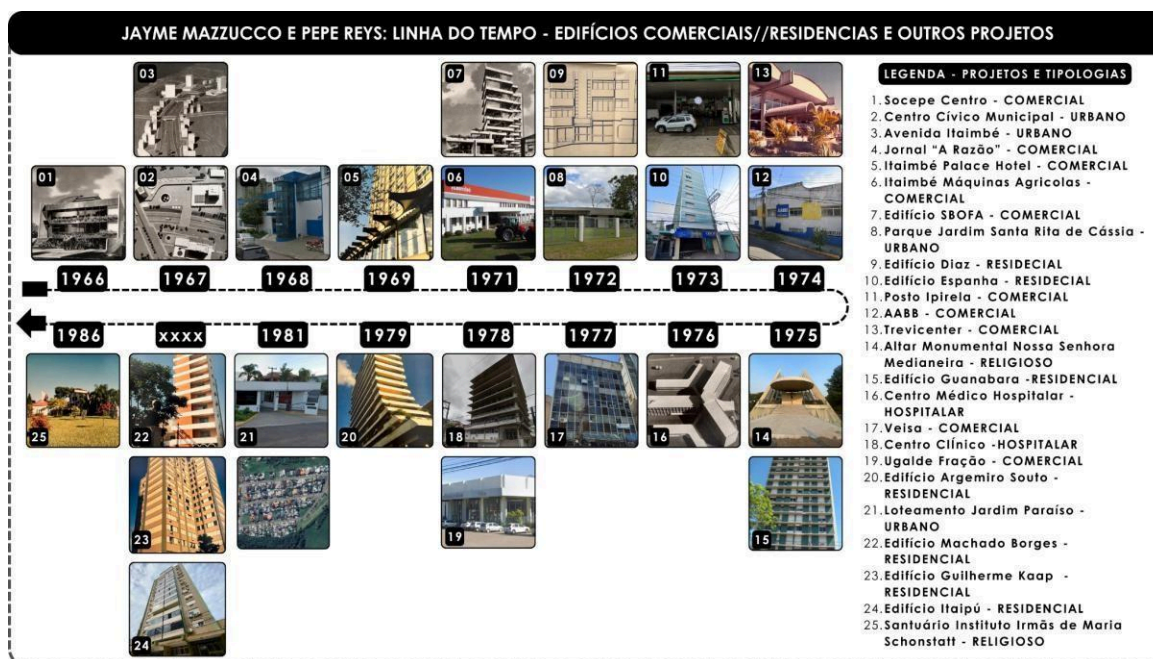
JAYME MAZZUCCO E PEPE REYS: LINHA DO TEMPO - EDIFÍCIOS COMERCIAIS//RESIDENCIAS E OUTROS PROJETOS

03
07
09
11
13
01
02
04
05
06
08
10
12

1966 1967 1968 1969 1971 1972 1973 1974

1986 xxxx 1981 1979 1978 1977 1976 1975

25
22
21
20
18
17
16
14
23
19
15
24

LEGENDA - PROJETOS E TIPOLOGIAS

1. Socepe Centro - COMERCIAL
2. Centro Cívico Municipal - URBANO
3. Avenida Itaimbé - URBANO
4. Jornal "A Razão" - COMERCIAL
5. Itaimbé Palace Hotel - COMERCIAL
6. Itaimbé Máquinas Agricolas - COMERCIAL
7. Edifício SBOFA - COMERCIAL
8. Parque Jardim Santa Rita de Cássia - URBANO
9. Edifício Diaz - RESIDECIAL
10. Edifício Espanha - RESIDECIAL
11. Posto Ipirela - COMERCIAL
12. AABB - COMERCIAL
13. Trevicenter - COMERCIAL
14. Altar Monumental Nossa Senhora Medianeira - RELIGIOSO
15. Edifício Guanabara -RESIDENCIAL
16. Centro Médico Hospitalar - HOSPITALAR
17. Veisa - COMERCIAL
18. Centro Clínico -HOSPITALAR
19. Ugalde Fração - COMERCIAL
20. Edifício Argemiro Souto - RESIDENCIAL
21. Loteamento Jardim Paraíso - URBANO
22. Edifício Machado Borges - RESIDENCIAL
23. Edifício Guilherme Kaap - RESIDENCIAL
24. Edifício Itaipú - RESIDENCIAL
25. Santuário Instituto Irmãs de Maria Schonstatt - RELIGIOSO